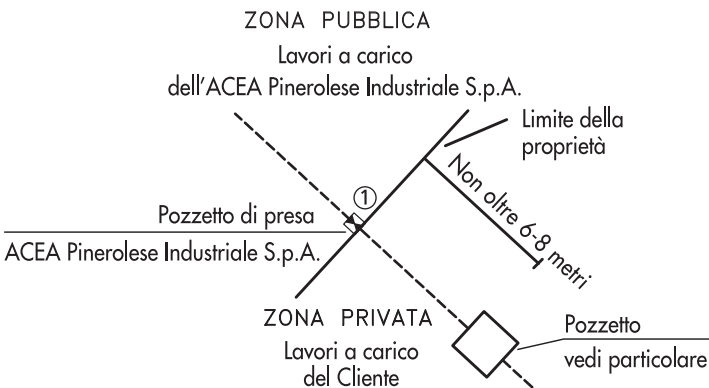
ZONA PUBBLICA

Lavori a carico dell'ACEA Pinerolese Industriale S.p.A.

Limite della proprietà

Non oltre 6-8 metri

①

Pozzetto di presa

ACEA Pinerolese Industriale S.p.A.

ZONA PRIVATA

Lavori a carico del Cliente

Pozzetto

vedi particolare